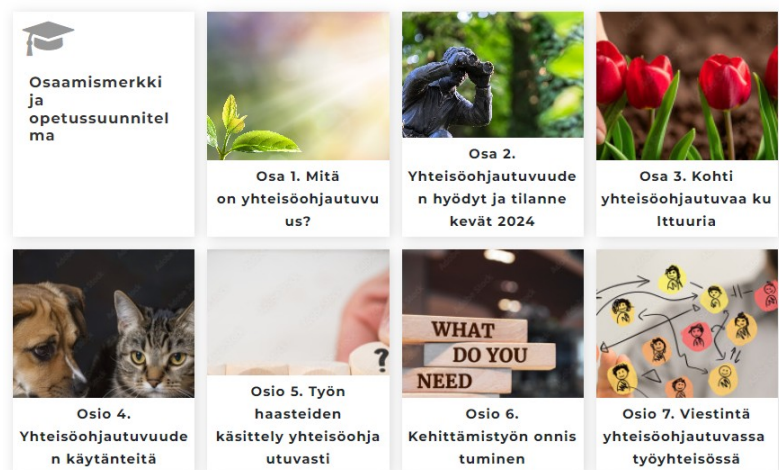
Osaamismerkki ja opetussuunnitelma

Osa 1. Mitä on yhteisöohjautuvuus?

Osa 2. Yhteisöohjautuvuuden hyödyt ja tilanne kevät 2024

Osa 3. Kohti yhteisöohjautuvaa kulttuuria

Osio 4. Yhteisöohjautuvuuden käytänteitä

Osio 5. Työn haasteiden käsittely yhteisöohjautuvasti

?

Osio 6. Kehittämistyön onnistuminen

WHAT DO YOU NEED

Osio 7. Viestintä yhteisöohjautuvassa työyhteisössä